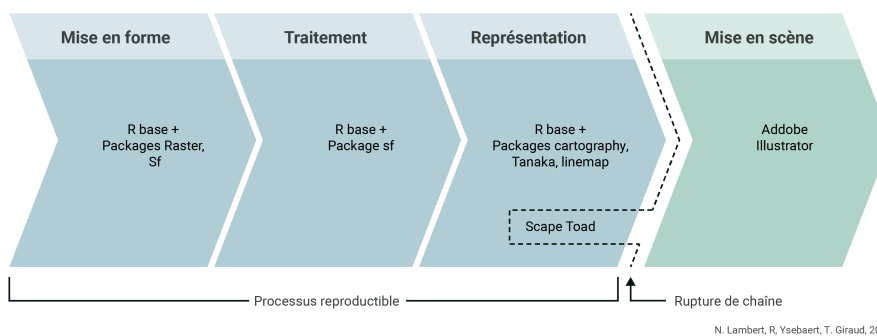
Mise en forme

R base +
Packages Raster,
Sf

Traitement

R base +
Package sf

Représentation

R base +
Packages cartography,
Tanaka, linemap

Scape Toad

Mise en scène

Addobe
Illustrator

Processus reproductible

Rupture de chaîne

N. Lambert, R, Ysebaert, T. Giraud, 2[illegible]